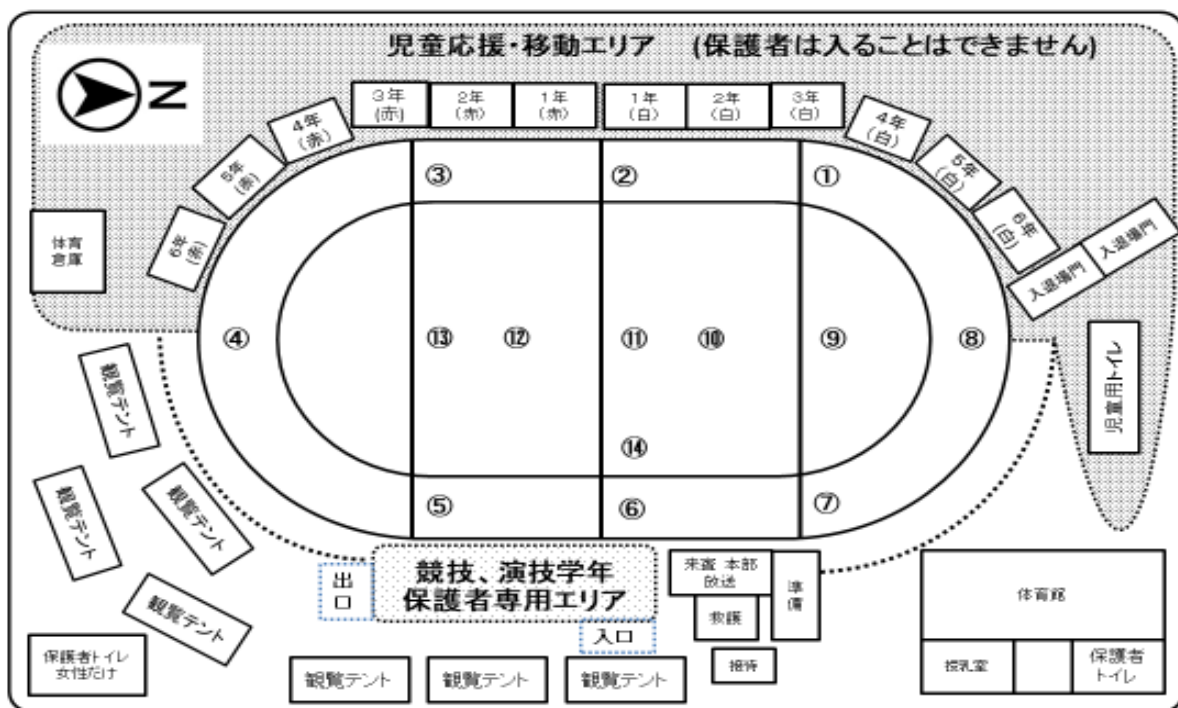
児童応援・移動エリア　(保護者は入ることはできません)

N

3年
(赤)

2年
(赤)

1年
(赤)

1年
(白)

2年
(白)

3年
(白)

4年
(赤)

5年
(赤)

6年
(赤)

4年
(白)

5年
(白)

6年
(白)

入退場門

入退場門

体育
倉庫

③
②
①
④
⑬
⑫
⑪
⑩
⑨
⑧
⑭
⑤
⑥
⑦

児童用トイレ

観覧テント

観覧テント

観覧テント

観覧テント

出
口

競技、演技学年
保護者専用エリア

入口

来賓 本部
放送

救護

準備

招待

体育館

授乳室

保護者
トイレ

保護者トイレ
女性だけ

観覧テント

観覧テント

観覧テント